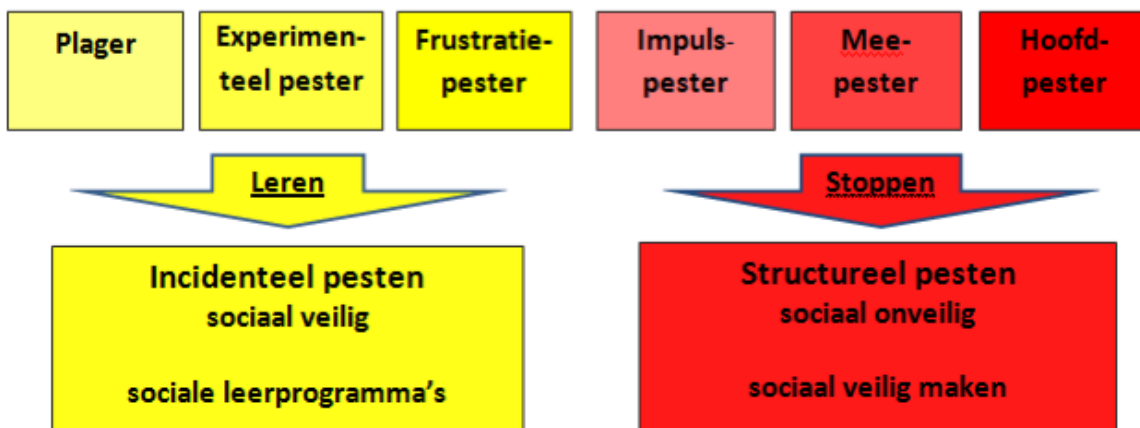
Plager

Experimenteel pester

Frustratiepester

Impulspester

Meepester

Hoofdpester

Leren

Stoppen

Incidenteel pesten
sociaal veilig

sociale leerprogramma's

Structureel pesten
sociaal onveilig

sociaal veilig maken